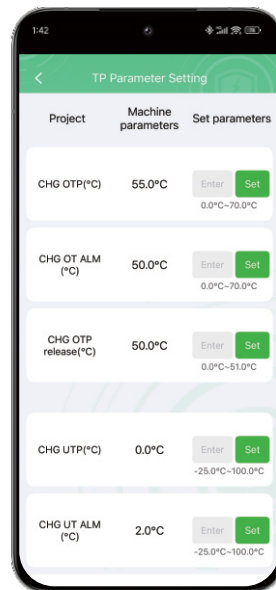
1:42

TP Parameter Setting

| Project | Machine parameters | Set parameters |
|---|---|---|
| CHG OTP(°C) | 55.0°C | Enter Set 0.0°C~70.0°C |
| CHG OT ALM (°C) | 50.0°C | Enter Set 0.0°C~70.0°C |
| CHG OTP release(°C) | 50.0°C | Enter Set 0.0°C~51.0°C |
| CHG UTP(°C) | 0.0°C | Enter Set -25.0°C~100.0°C |
| CHG UT ALM (°C) | 2.0°C | Enter Set -25.0°C~100.0°C |